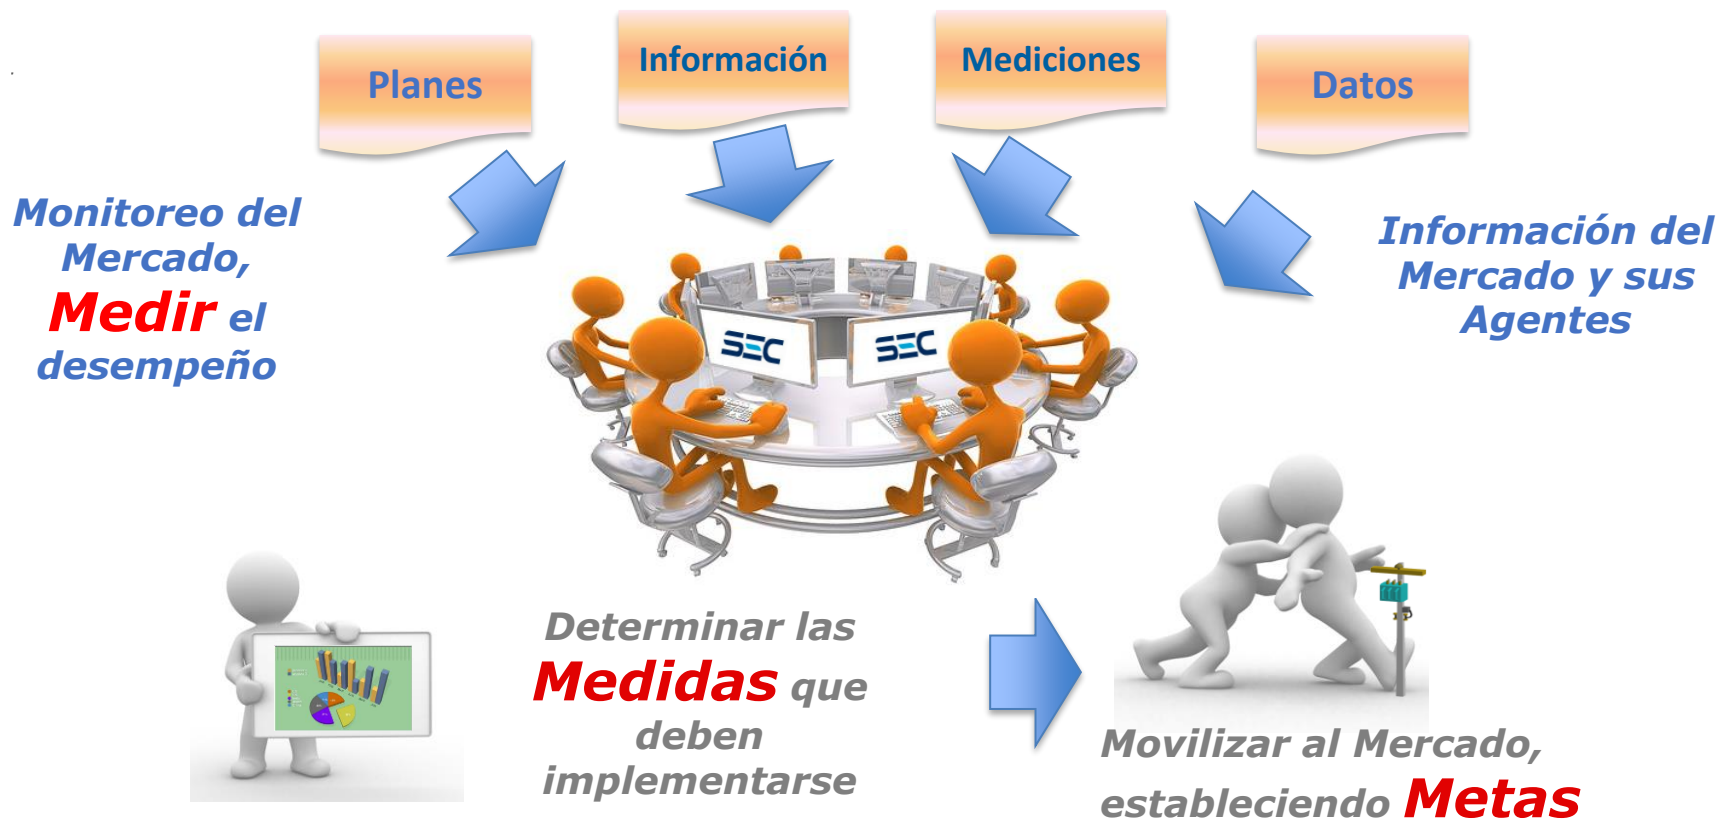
Planes

Información

Mediciones

Datos

Monitoreo del Mercado, Medir el desempeño

Información del Mercado y sus Agentes

SEC

SEC

Determinar las Medidas que deben implementarse

Movilizar al Mercado, estableciendo Metas